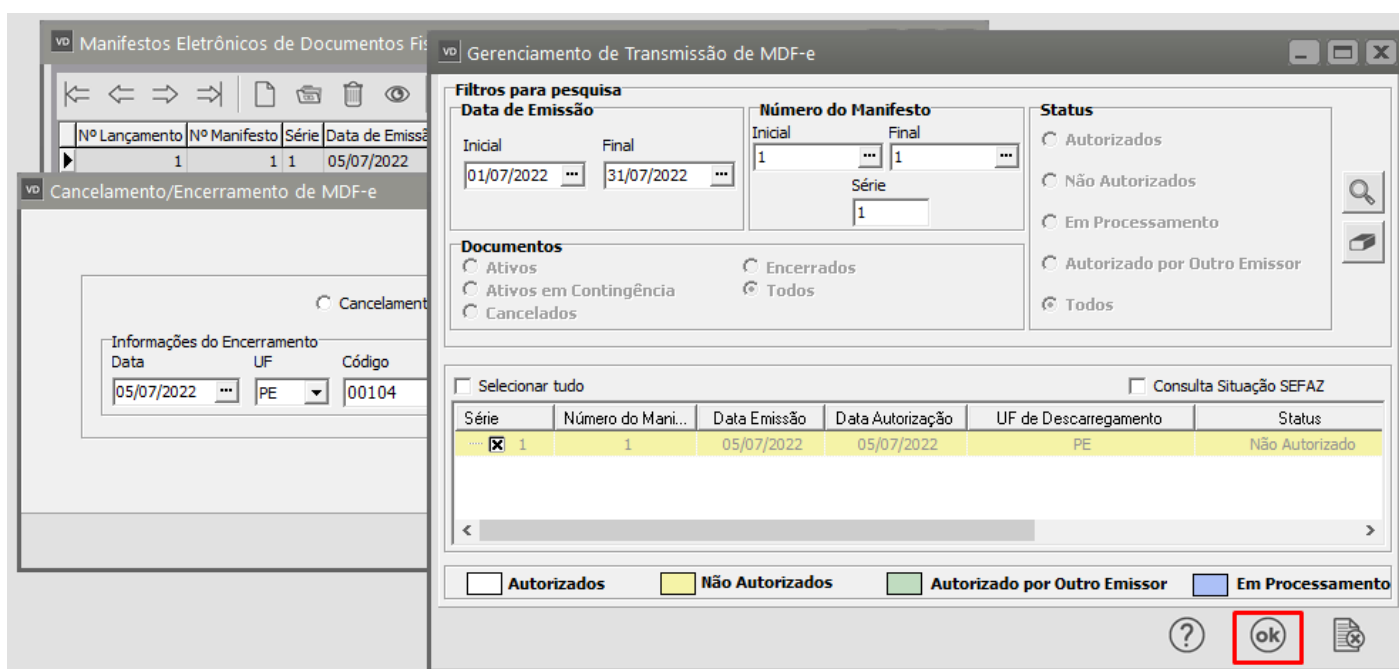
VD Manifestos Eletrônicos de Documentos Fis

| Nº Lançamento | Nº Manifesto | Série | Data de Emissã |
|---|---|---|---|
| 1 | 1 | 1 | 05/07/2022 |

VD Cancelamento/Encerramento de MDF-e

Cancelament

Informações do Encerramento
Data 05/07/2022
UF PE
Código 00104

VD Gerenciamento de Transmissão de MDF-e

Filtros para pesquisa
Data de Emissão
Inicial 01/07/2022
Final 31/07/2022

Número do Manifesto
Inicial 1
Final 1
Série 1

Status
Autorizados
Não Autorizados
Em Processamento
Autorizado por Outro Emissor
Todos

Documentos
Ativos
Ativos em Contingência
Cancelados
Encerrados
Todos

Selecionar tudo
Consulta Situação SEFAZ

| Série | Número do Mani... | Data Emissão | Data Autorização | UF de Descarregamento | Status |
|---|---|---|---|---|---|
| 1 | 1 | 05/07/2022 | 05/07/2022 | PE | Não Autorizado |

Autorizados
Não Autorizados
Autorizado por Outro Emissor
Em Processamento

?
ok